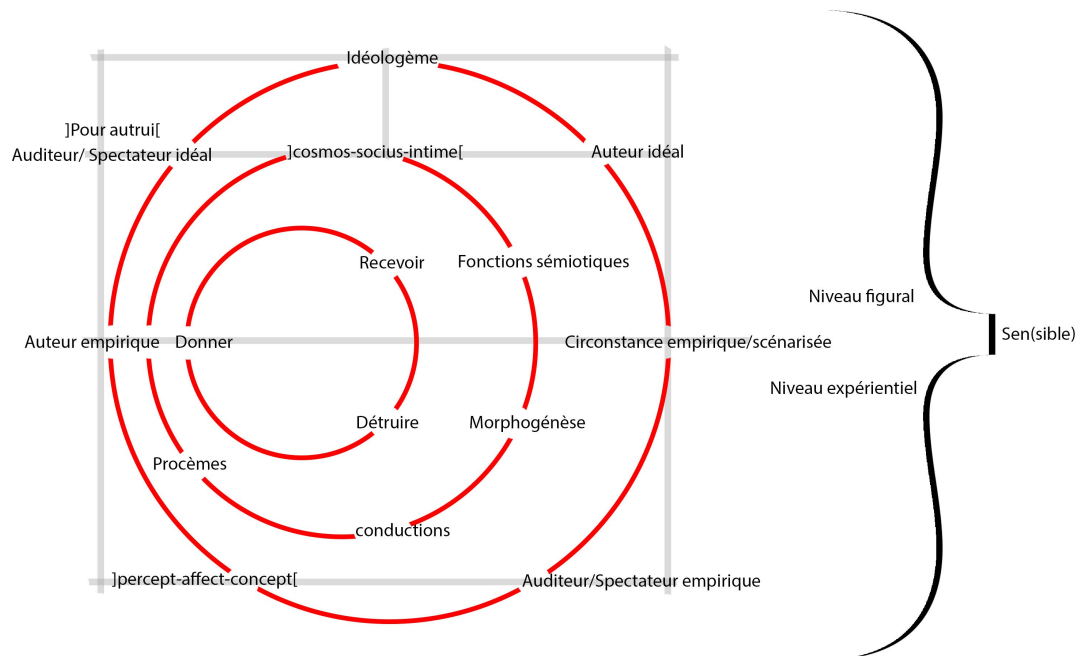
Idéologème

]Pour autrui[
Auditeur/ Spectateur idéal

]cosmos-socius-intime[

Auteur idéal

Recevoir

Fonctions sémiotiques

Niveau figural

Auteur empirique

Donner

Circonstance empirique/scénarisée

Sen(sible)

Niveau expérientiel

Détruire

Morphogénèse

Procèmes

conductions

]percept-affect-concept[

Auditeur/Spectateur empirique